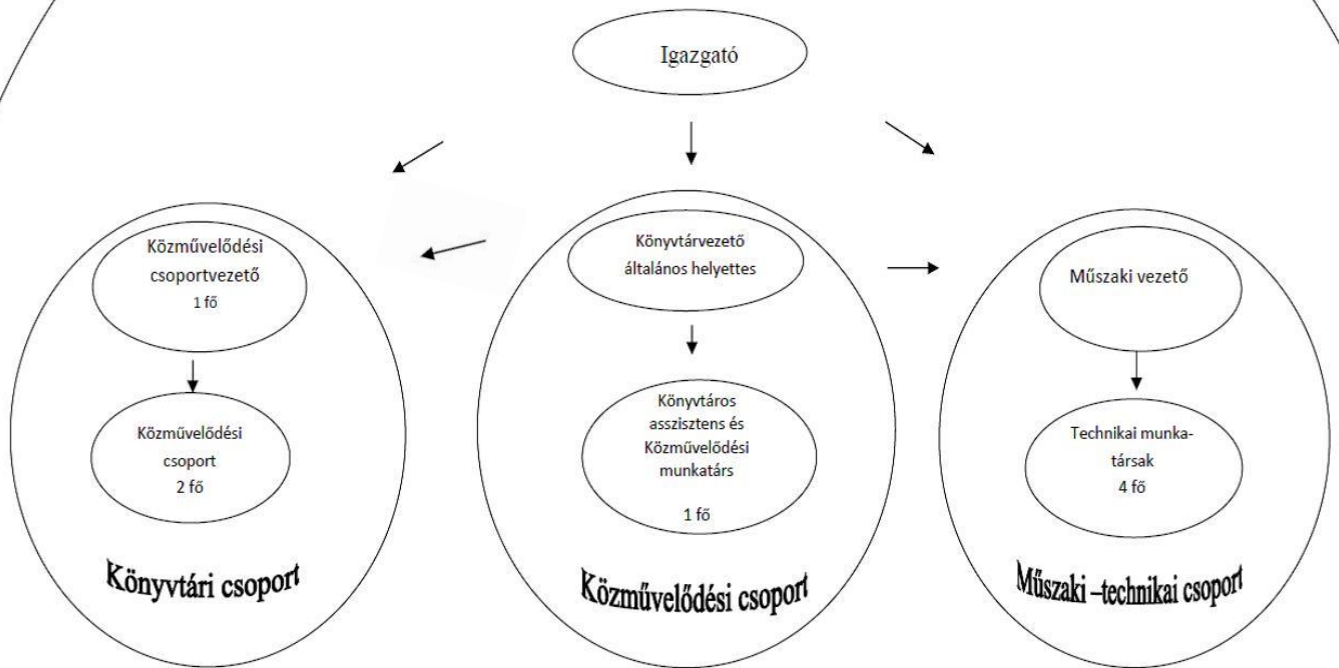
Igazgató

Közművelődési csoportvezető
1 fő

Közművelődési csoport
2 fő

Könyvtári csoport

Könyvtárvezető általános helyettes

Könyvtáros asszisztens és Közművelődési munkatárs

1 fő

Közművelődési csoport

Műszaki vezető

Technikai munkatársak
4 fő

Műszaki –technikai csoport